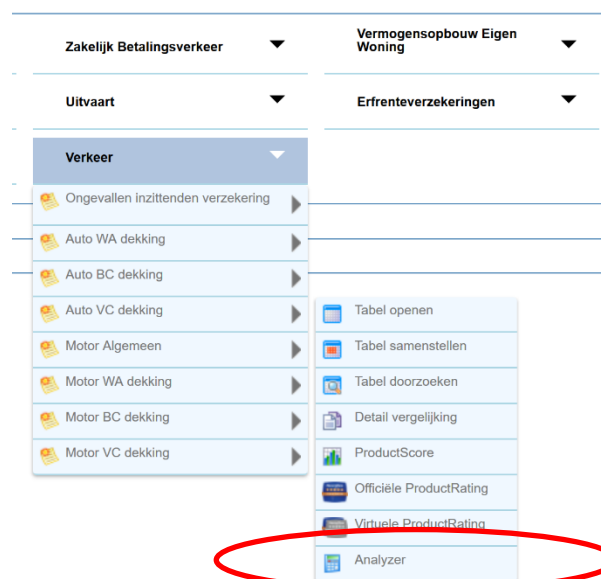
Zakelijk Betalingsverkeer

Vermogensopbouw Eigen Woning

Uitvaart

Erfrenteverzekeringen

Verkeer

Ongevallen inzittenden verzekering

Auto WA dekking

Auto BC dekking

Auto VC dekking

Motor Algemeen

Motor WA dekking

Motor BC dekking

Motor VC dekking

Tabel openen

Tabel samenstellen

Tabel doorzoeken

Detail vergelijking

ProductScore

Officiële ProductRating

Virtuele ProductRating

Analyzer